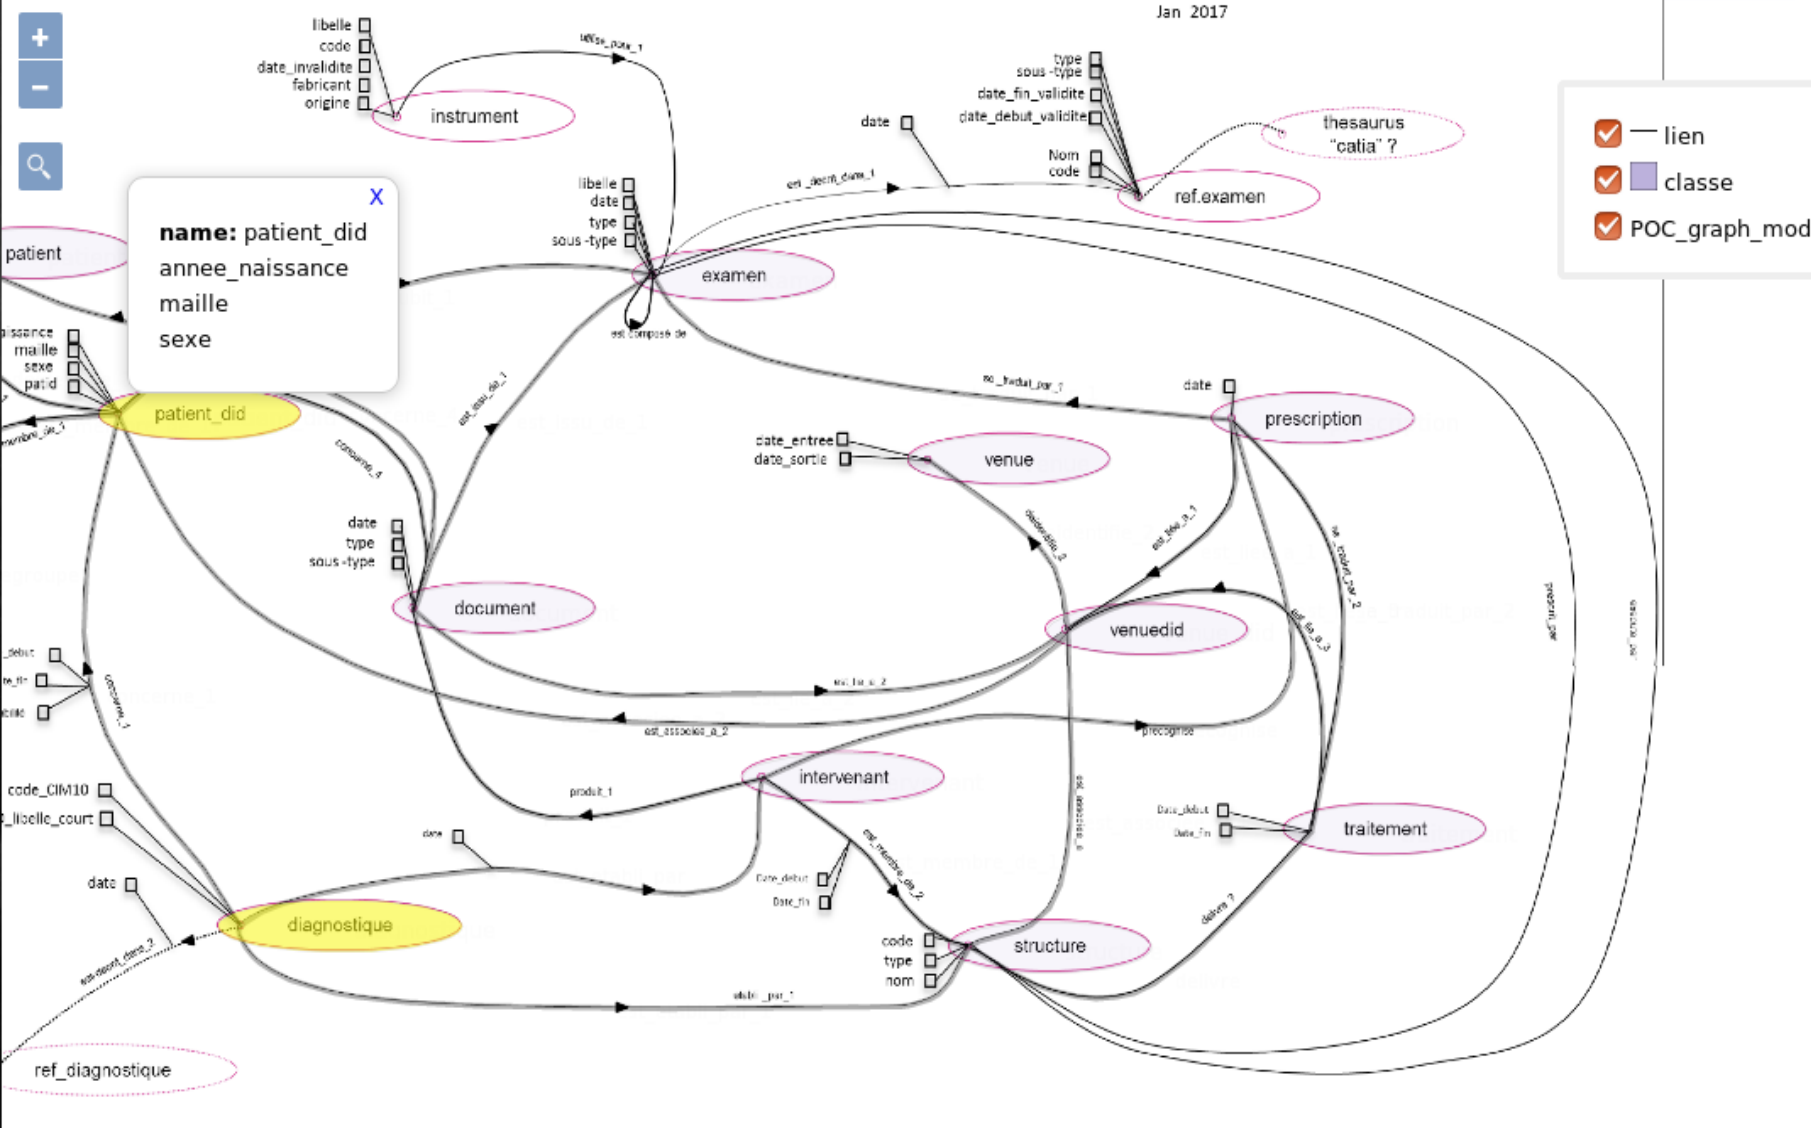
+
−
Jan 2017

libelle
code
date_invalidite
fabricant
origine
instrument
utilise_pour_1

type
sous-type
date_fin_validite
date_debut_validite
Nom
code
ref.examen
thesaurus "catia" ?
date
est_decrit_dans_1

— lien
classe
POC_graph_mod

X
name: patient_did
annee_naissance
maille
sexe

patient
libelle
date
type
sous-type
examen
est_compose_de

naissance
maille
sexe
patid
patient_did
membre_de_3

est_issu_de_1
consomme_4
est_traduit_par_1
date
prescription

date_entree
date_sortie
venue
date
type
sous-type
document
declenche_2
est_lie_a_1
venuedid
est_lie_a_2
est_associe_a_2
precognise
est_traduit_par_2
est_lie_a_3

_debut
_fin
elle
concerne_1

code_CIM10
_libelle_court
intervenant
produit_1
date
date
Date_debut
Date_fin
est_membre_de_2
est_associe_a
Date_debut
Date_fin
traitement

diagnostique
est_decrit_dans_2
code
type
nom
structure
delivre_2
etabli_par_1

ref_diagnostique